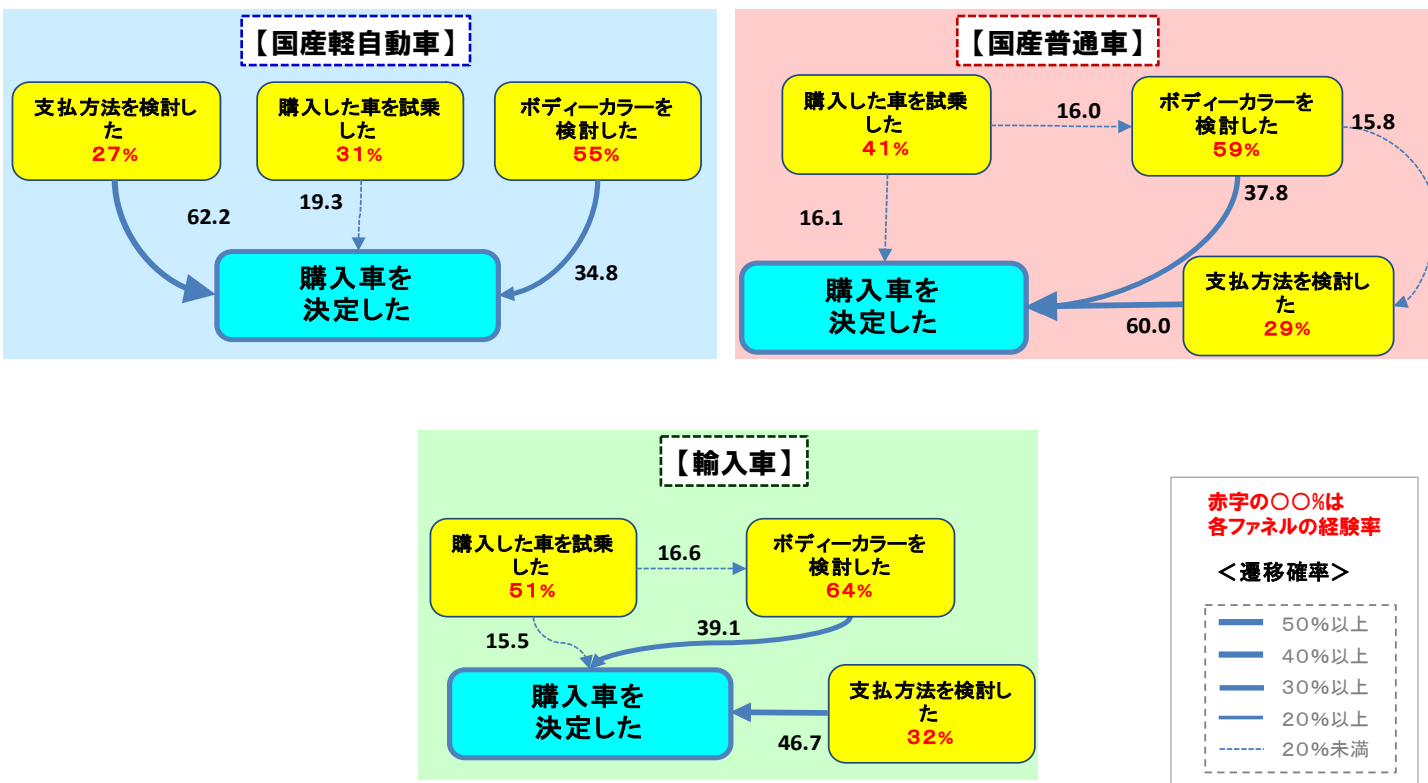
【国産軽自動車】

支払方法を検討した
27%

購入した車を試乗した
31%

ボディーカラーを検討した
55%

62.2

19.3

34.8

購入車を決定した

【国産普通車】

購入した車を試乗した
41%

16.0

ボディーカラーを検討した
59%

15.8

37.8

16.1

購入車を決定した

支払方法を検討した
29%

60.0

【輸入車】

購入した車を試乗した
51%

16.6

ボディーカラーを検討した
64%

15.5

39.1

購入車を決定した

支払方法を検討した
32%

46.7

赤字の〇〇%は
各ファネルの経験率

＜遷移確率＞

50%以上
40%以上
30%以上
20%以上
20%未満